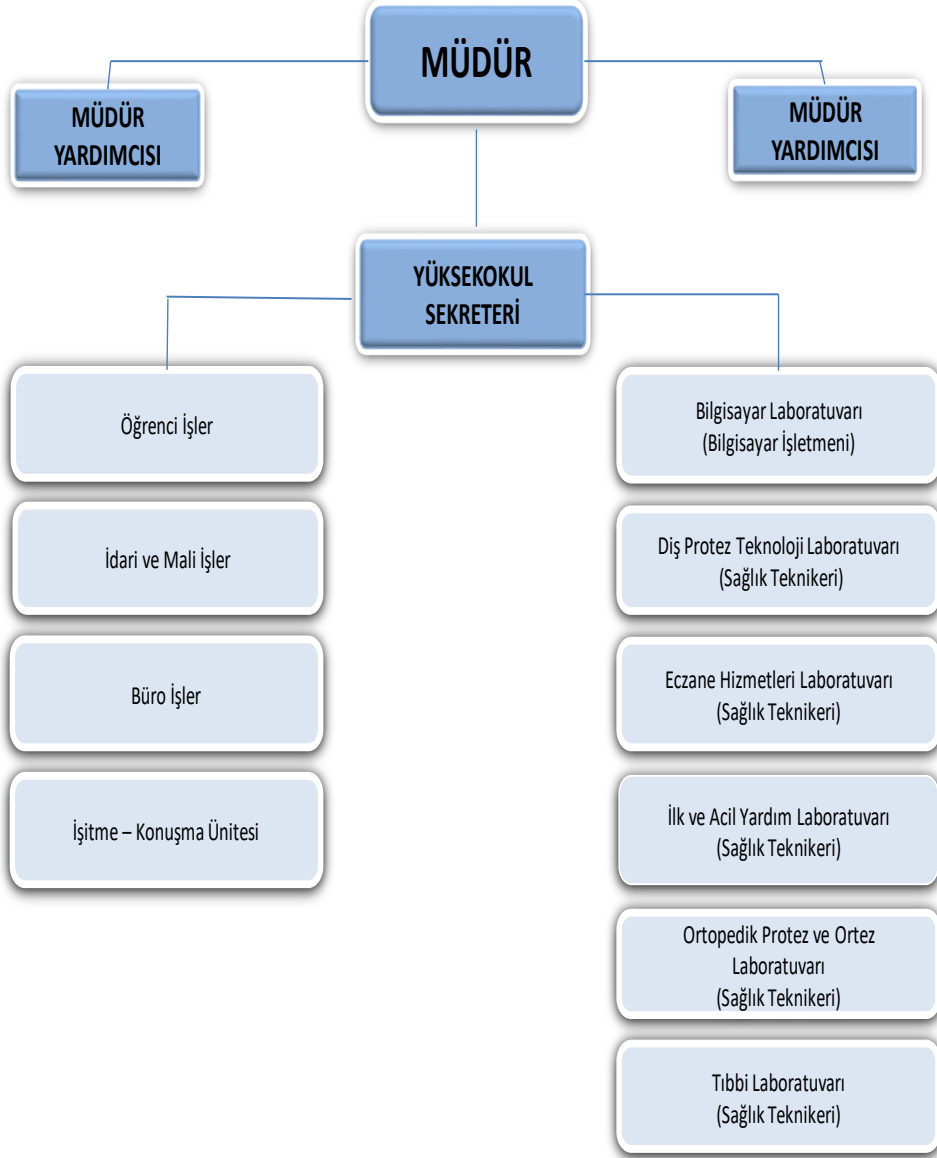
MÜDÜR

MÜDÜR YARDIMCISI

MÜDÜR YARDIMCISI

YÜKSEKOKUL SEKRETERİ

Öğrenci İşler

İdari ve Mali İşler

Büro İşler

İşitme – Konuşma Ünitesi

Bilgisayar Laboratuvarı (Bilgisayar İşletmeni)

Diş Protez Teknoloji Laboratuvarı (Sağlık Teknikeri)

Eczane Hizmetleri Laboratuvarı (Sağlık Teknikeri)

İlk ve Acil Yardım Laboratuvarı (Sağlık Teknikeri)

Ortopedik Protez ve Ortez Laboratuvarı (Sağlık Teknikeri)

Tıbbi Laboratuvarı (Sağlık Teknikeri)